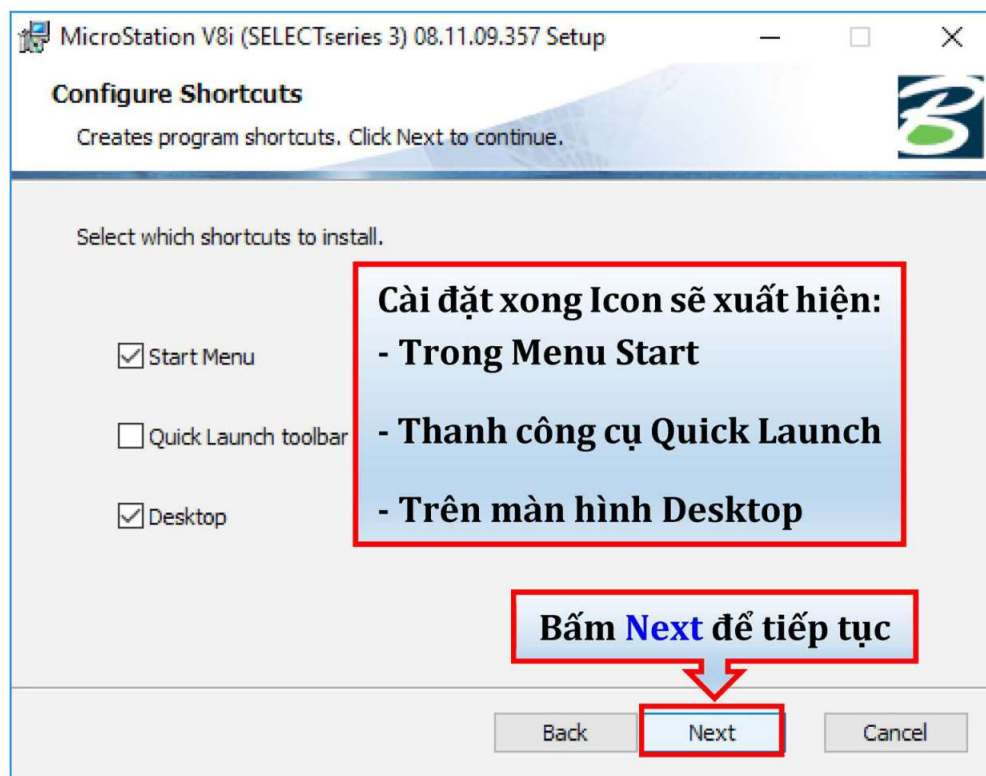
MicroStation V8i (SELECTseries 3) 08.11.09.357 Setup

Configure Shortcuts

Creates program shortcuts. Click Next to continue.

Select which shortcuts to install.

Start Menu

Quick Launch toolbar

Desktop

Cài đặt xong Icon sẽ xuất hiện:
- Trong Menu Start
- Thanh công cụ Quick Launch
- Trên màn hình Desktop

Bấm Next để tiếp tục

Back

Next

Cancel